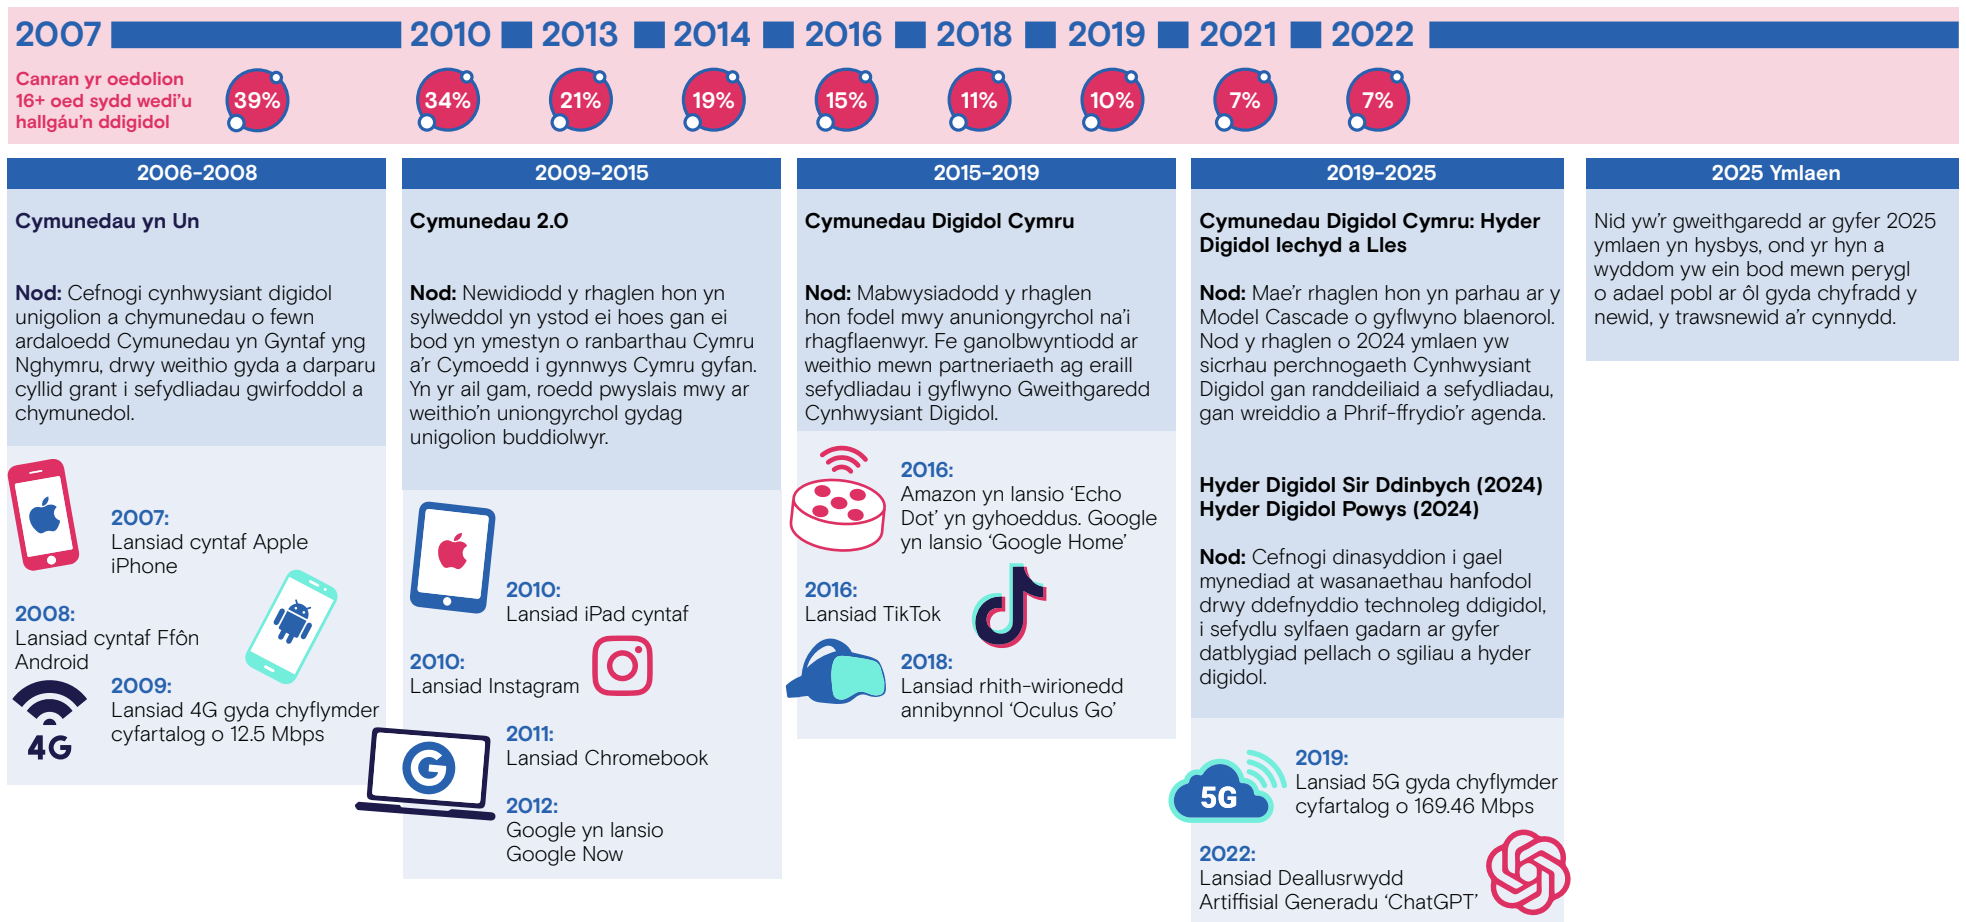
2007 2010 2013 2014 2016 2018 2019 2021 2022

Canran yr oedolion 16+ oed sydd wedi'u hallgáu'n ddigidol

39% 34% 21% 19% 15% 11% 10% 7% 7%

2006-2008

Cymunedau yn Un

Nod: Cefnogi cynhwysiant digidol unigolion a chymunedau o fewn ardaloedd Cymunedau yn Gyntaf yng Nghymru, drwy weithio gyda a darparu cyllid grant i sefydliadau gwirfoddol a chymunedol.

2007: Lansiad cyntaf Apple iPhone

2008: Lansiad cyntaf Ffôn Android

2009: Lansiad 4G gyda chyflymder cyfartalog o 12.5 Mbps

4G

2009-2015

Cymunedau 2.0

Nod: Newidiodd y rhaglen hon yn sylweddol yn ystod ei hoes gan ei bod yn ymestyn o ranbarthau Cymru a'r Cymoedd i gynnwys Cymru gyfan. Yn yr ail gam, roedd pwyslais mwy ar weithio'n uniongyrchol gydag unigolion buddiolwyr.

2010: Lansiad iPad cyntaf

2010: Lansiad Instagram

2011: Lansiad Chromebook

2012: Google yn lansio Google Now

2015-2019

Cymunedau Digidol Cymru

Nod: Mabwysiadodd y rhaglen hon fodel mwy anuniongyrchol na'i rhagflaenwyr. Fe ganolbwyntiodd ar weithio mewn partneriaeth ag eraill sefydliadau i gyflwyno Gweithgaredd Cynhwysiant Digidol.

2016: Amazon yn lansio 'Echo Dot' yn gyhoeddus. Google yn lansio 'Google Home'

2016: Lansiad TikTok

2018: Lansiad rhith-wirionedd annibynnol 'Oculus Go'

2019-2025

Cymunedau Digidol Cymru: Hyder Digidol Iechyd a Lles

Nod: Mae'r rhaglen hon yn parhau ar y Model Cascade o gyflwyno blaenorol. Nod y rhaglen o 2024 ymlaen yw sicrhau perchnogaeth Cynhwysiant Digidol gan randdeiliaid a sefydliadau, gan wreiddio a Phrif-ffrydio'r agenda.

Hyder Digidol Sir Ddinbych (2024)
Hyder Digidol Powys (2024)

Nod: Cefnogi dinasyddion i gael mynediad at wasanaethau hanfodol drwy ddefnyddio technoleg ddigidol, i sefydlu sylfaen gadarn ar gyfer datblygiad pellach o sgiliau a hyder digidol.

5G

2019: Lansiad 5G gyda chyflymder cyfartalog o 169.46 Mbps

2022: Lansiad Deallusrwydd Artiffisial Generadu 'ChatGPT'

2025 Ymlaen

Nid yw'r gweithgaredd ar gyfer 2025 ymlaen yn hysbys, ond yr hyn a wyddom yw ein bod mewn perygl o adael pobl ar ôl gyda chyfradd y newid, y trawsnewid a'r cynnydd.